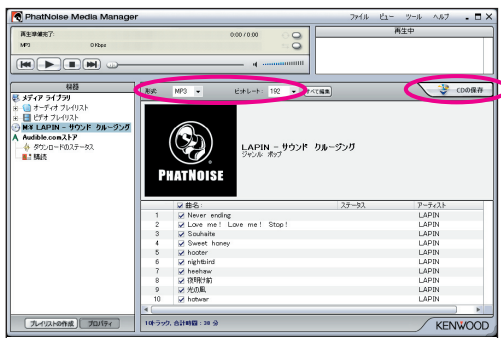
PhatNoise Media Manager

ファイル ビュー ツール ヘルプ

再生準備完了:
MP3 0 Kbps
0:00 / 0:00

再生中

種類
メディア ライブラリ
オーディオ プレイリスト
ビデオ プレイリスト
LAPIN - サウンド クルージング
Audible.comストア
ダウンロードのステータス
購読

形式 MP3 ビットレート: 192 すべて編集

CDの保存

PHATNOISE

LAPIN - サウンド クルージング
ジャンル ポップ

| | 曲名 | ステータス | アーティスト |
|---|---|---|---|
| 1 | Never ending | | LAPIN |
| 2 | Love me! Love me! Stop! | | LAPIN |
| 3 | Souhaite | | LAPIN |
| 4 | Sweet honey | | LAPIN |
| 5 | hooter | | LAPIN |
| 6 | nightbird | | LAPIN |
| 7 | heehaw | | LAPIN |
| 8 | 夜明け前 | | LAPIN |
| 9 | 光の風 | | LAPIN |
| 10 | hotwar | | LAPIN |

プレイリストの作成 プロパティ

10トラック, 合計時間: 30 分

KENWOOD